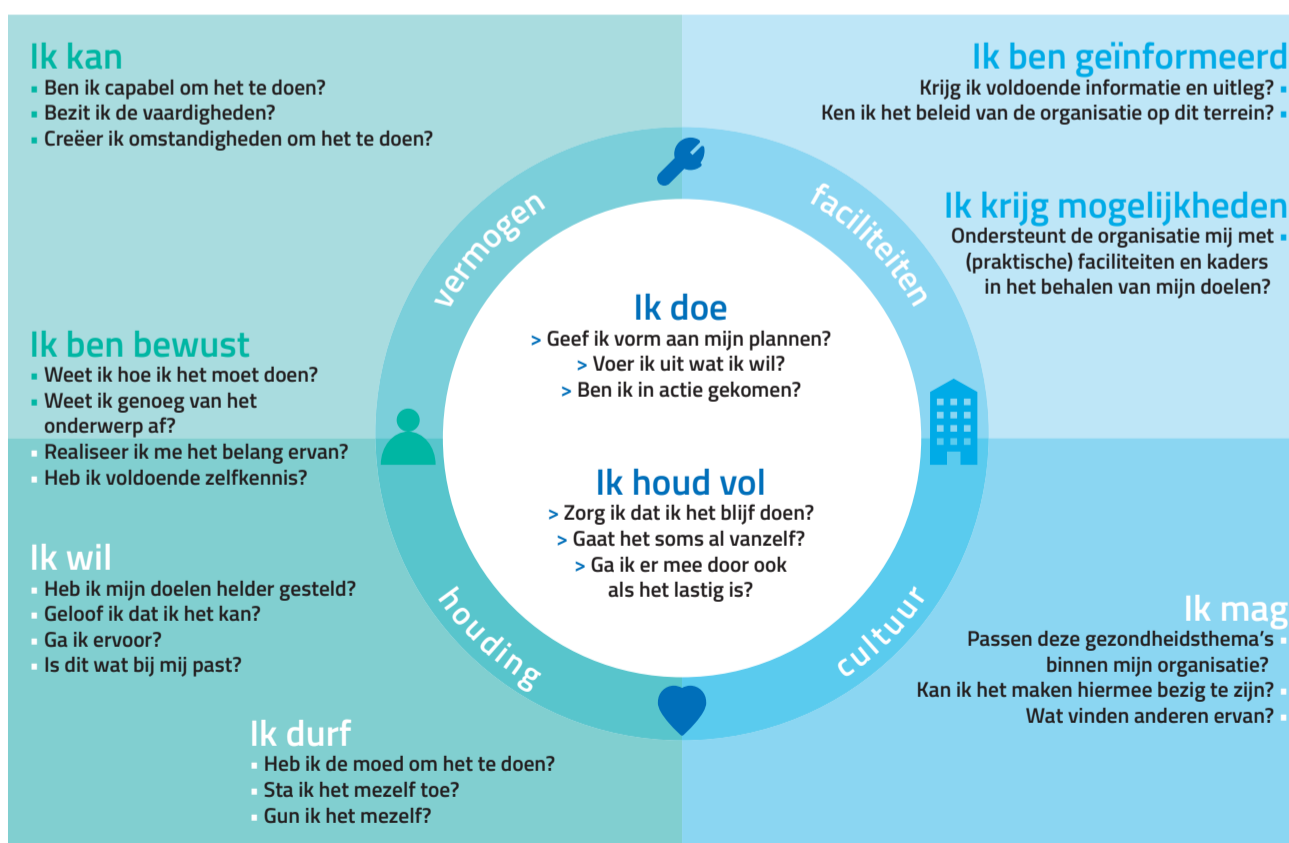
Ik kan
- Ben ik capabel om het te doen?
- Bezit ik de vaardigheden?
- Creëer ik omstandigheden om het te doen?

Ik ben geïnformeerd
Krijg ik voldoende informatie en uitleg?
Ken ik het beleid van de organisatie op dit terrein?

Ik krijg mogelijkheden
Ondersteunt de organisatie mij met (praktische) faciliteiten en kaders in het behalen van mijn doelen?

vermogen

faciliteiten

Ik doe
> Geef ik vorm aan mijn plannen?
> Voer ik uit wat ik wil?
> Ben ik in actie gekomen?

Ik ben bewust
- Weet ik hoe ik het moet doen?
- Weet ik genoeg van het onderwerp af?
- Realiseer ik me het belang ervan?
- Heb ik voldoende zelfkennis?

Ik houd vol
> Zorg ik dat ik het blijf doen?
> Gaat het soms al vanzelf?
> Ga ik er mee door ook als het lastig is?

Ik wil
- Heb ik mijn doelen helder gesteld?
- Geloof ik dat ik het kan?
- Ga ik ervoor?
- Is dit wat bij mij past?

houding

cultuur

Ik mag
Passen deze gezondheidsthema's binnen mijn organisatie?
Kan ik het maken hiermee bezig te zijn?
Wat vinden anderen ervan?

Ik durf
- Heb ik de moed om het te doen?
- Sta ik het mezelf toe?
- Gun ik het mezelf?